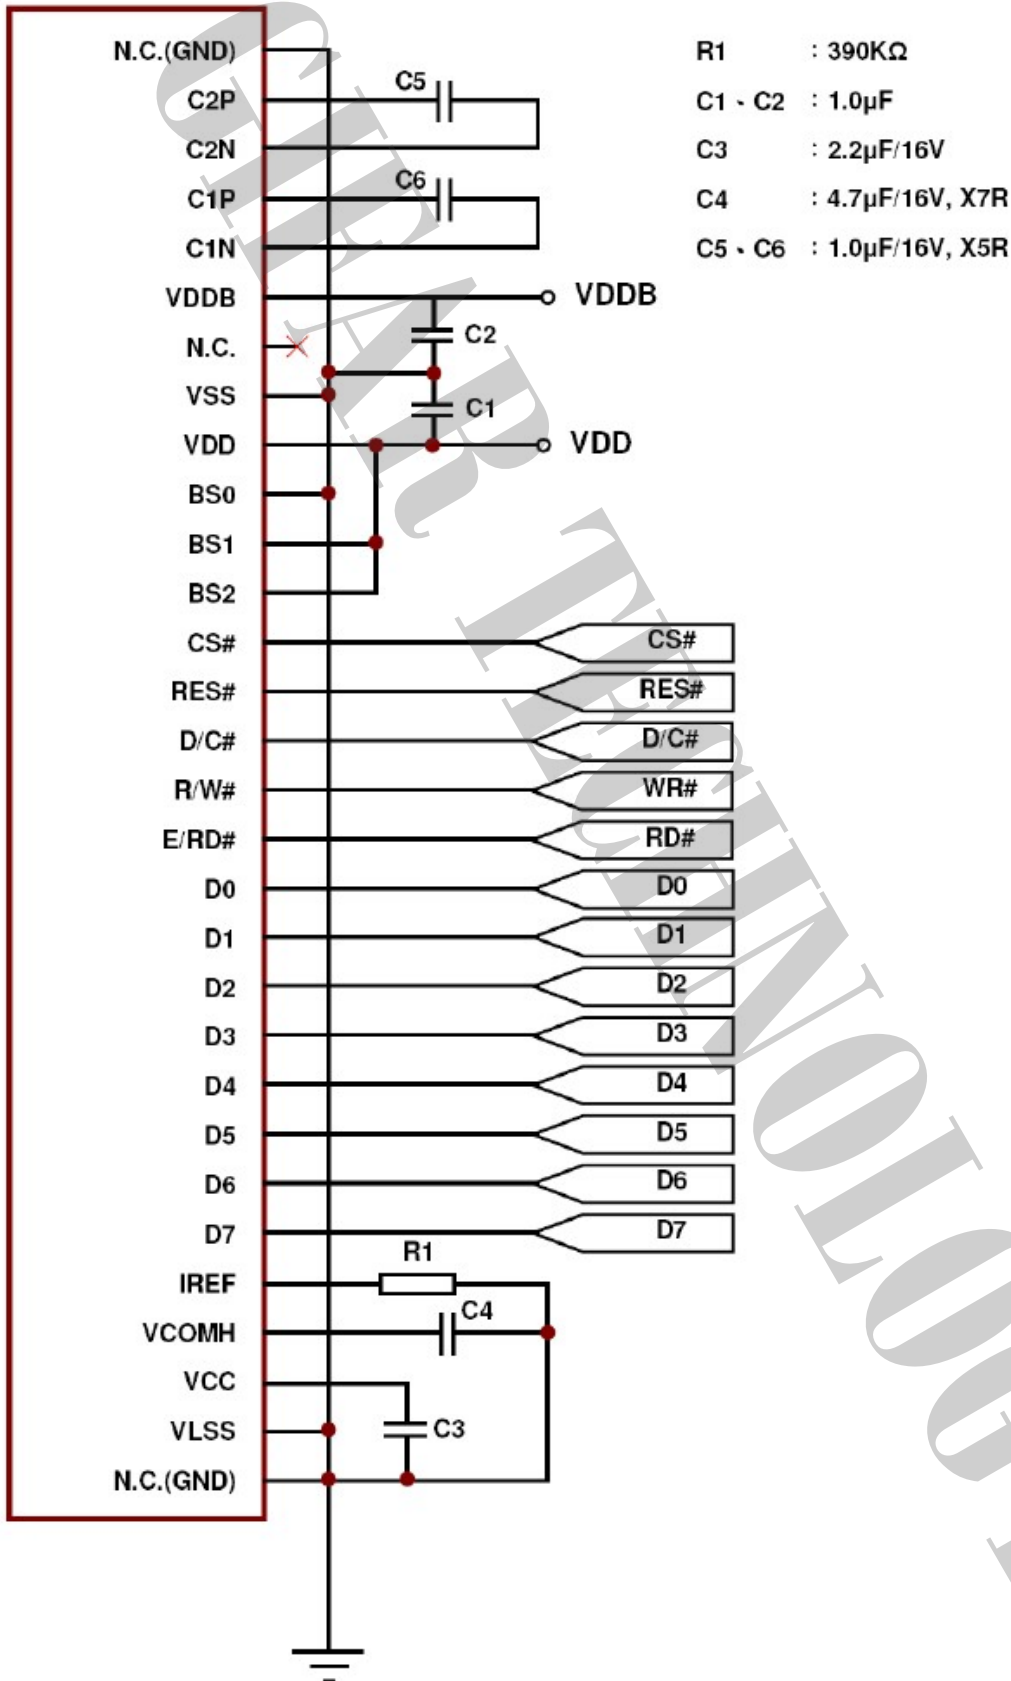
N.C.(GND)
C2P
C2N
C1P
C1N
VDDB
N.C.
VSS
VDD
BS0
BS1
BS2
CS#
RES#
D/C#
R/W#
E/RD#
D0
D1
D2
D3
D4
D5
D6
D7
IREF
VCOMH
VCC
VLSS
N.C.(GND)

C5
C6
C2
C1
VDDB
VDD
R1
C4
C3

CS#
RES#
D/C#
WR#
RD#
D0
D1
D2
D3
D4
D5
D6
D7

R1 : 390KΩ
C1、C2 : 1.0μF
C3 : 2.2μF/16V
C4 : 4.7μF/16V, X7R
C5、C6 : 1.0μF/16V, X5R

GIANTPLUS TECHNOLOG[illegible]